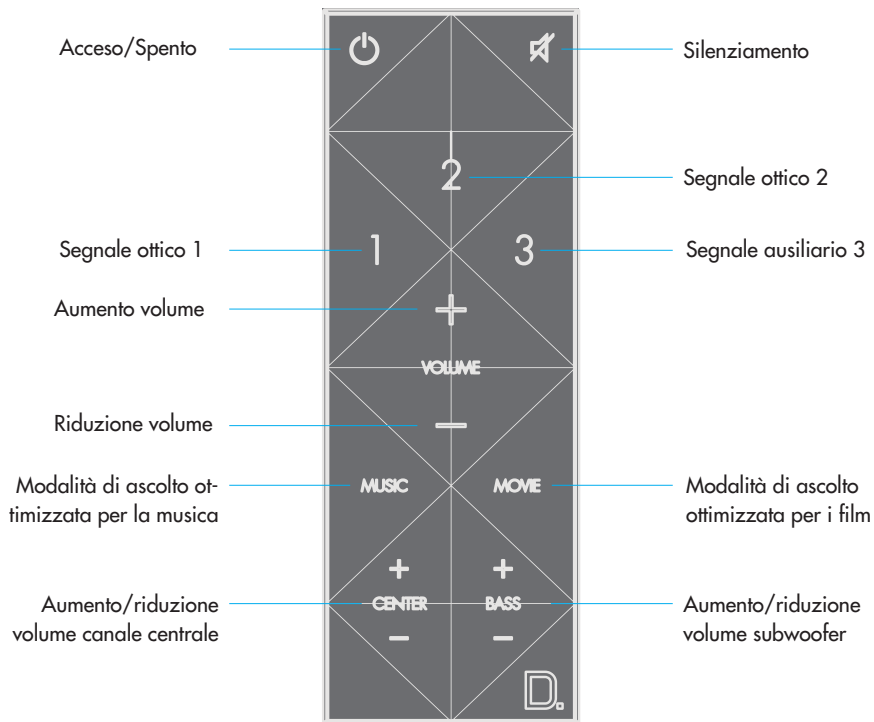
Acceso/Spento

Silenziamento

2

Segnale ottico 2

Segnale ottico 1

1

3

Segnale ausiliario 3

Aumento volume

+

VOLUME

Riduzione volume

—

Modalità di ascolto ottimizzata per la musica

MUSIC

MOVIE

Modalità di ascolto ottimizzata per i film

+

+

Aumento/riduzione volume canale centrale

CENTER

BASS

Aumento/riduzione volume subwoofer

–

–

D.